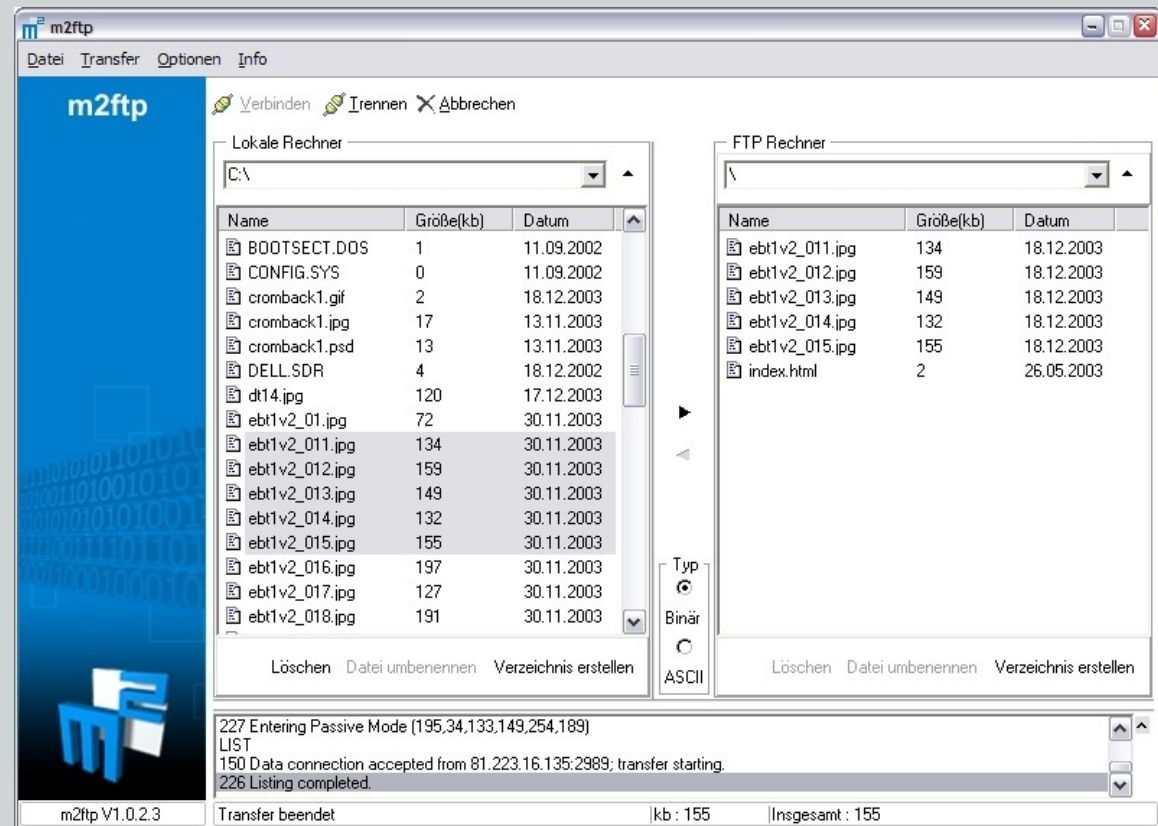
m2ftp

Datei Transfer Optionen Info

m2ftp

Verbinden Trennen Abbrechen

Lokale Rechner

C:\

| Name | Größe(kb) | Datum |
|---|---|---|
| BOOTSECT.DOS | 1 | 11.09.2002 |
| CONFIG.SYS | 0 | 11.09.2002 |
| cromback1.gif | 2 | 18.12.2003 |
| cromback1.jpg | 17 | 13.11.2003 |
| cromback1.psd | 13 | 13.11.2003 |
| DELL.SDR | 4 | 18.12.2002 |
| dt14.jpg | 120 | 17.12.2003 |
| ebt1v2_01.jpg | 72 | 30.11.2003 |
| ebt1v2_011.jpg | 134 | 30.11.2003 |
| ebt1v2_012.jpg | 159 | 30.11.2003 |
| ebt1v2_013.jpg | 149 | 30.11.2003 |
| ebt1v2_014.jpg | 132 | 30.11.2003 |
| ebt1v2_015.jpg | 155 | 30.11.2003 |
| ebt1v2_016.jpg | 197 | 30.11.2003 |
| ebt1v2_017.jpg | 127 | 30.11.2003 |
| ebt1v2_018.jpg | 191 | 30.11.2003 |

Löschen Datei umbenennen Verzeichnis erstellen

Typ
Binär
ASCII

FTP Rechner

\

| Name | Größe(kb) | Datum |
|---|---|---|
| ebt1v2_011.jpg | 134 | 18.12.2003 |
| ebt1v2_012.jpg | 159 | 18.12.2003 |
| ebt1v2_013.jpg | 149 | 18.12.2003 |
| ebt1v2_014.jpg | 132 | 18.12.2003 |
| ebt1v2_015.jpg | 155 | 18.12.2003 |
| index.html | 2 | 26.05.2003 |

Löschen Datei umbenennen Verzeichnis erstellen

227 Entering Passive Mode (195,34,133,149,254,189)
LIST
150 Data connection accepted from 81.223.16.135:2989; transfer starting.
226 Listing completed.

m2ftp V1.0.2.3 | Transfer beendet | kb : 155 | Insgesamt : 155